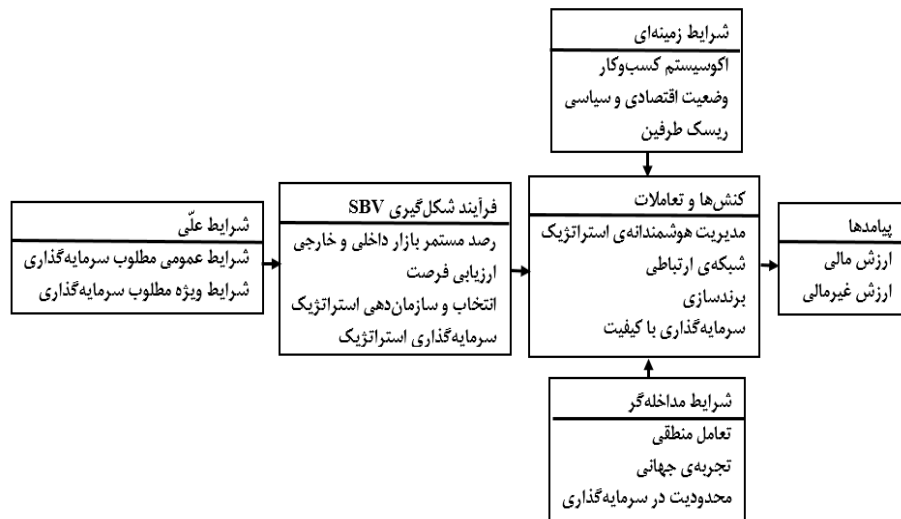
شرایط زمینه‌ای
اکوسیستم کسب‌وکار
وضعیت اقتصادی و سیاسی
ریسک طرفین

شرایط علّی
شرایط عمومی مطلوب سرمایه‌گذاری
شرایط ویژه مطلوب سرمایه‌گذاری

فرآیند شکل‌گیری SBV
رصد مستمر بازار داخلی و خارجی
ارزیابی فرصت
انتخاب و سازمان‌دهی استراتژیک
سرمایه‌گذاری استراتژیک

کنش‌ها و تعاملات
مدیریت هوشمندانه‌ی استراتژیک
شبکه‌ی ارتباطی
برندسازی
سرمایه‌گذاری با کیفیت

پیامدها
ارزش مالی
ارزش غیرمالی

شرایط مداخله‌گر
تعامل منطقی
تجربه‌ی جهانی
محدودیت در سرمایه‌گذاری